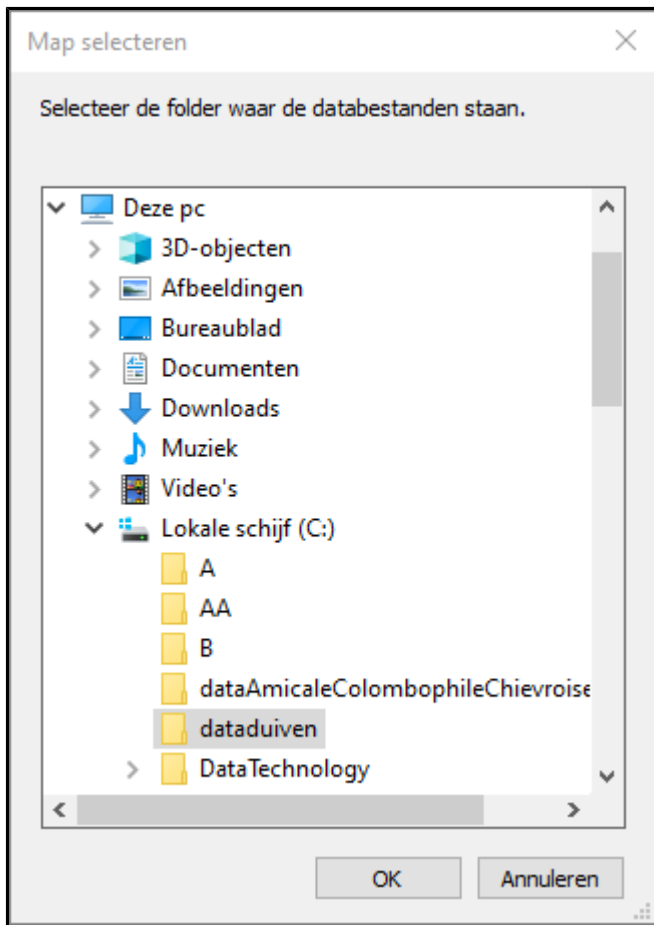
Map selecteren

Selecteer de folder waar de databestanden staan.

Deze pc
3D-objecten
Afbeeldingen
Bureaublad
Documenten
Downloads
Muziek
Video's
Lokale schijf (C:)
A
AA
B
dataAmicaleColombophileChievroise
dataduiven
DataTechnology

OK
Annuleren